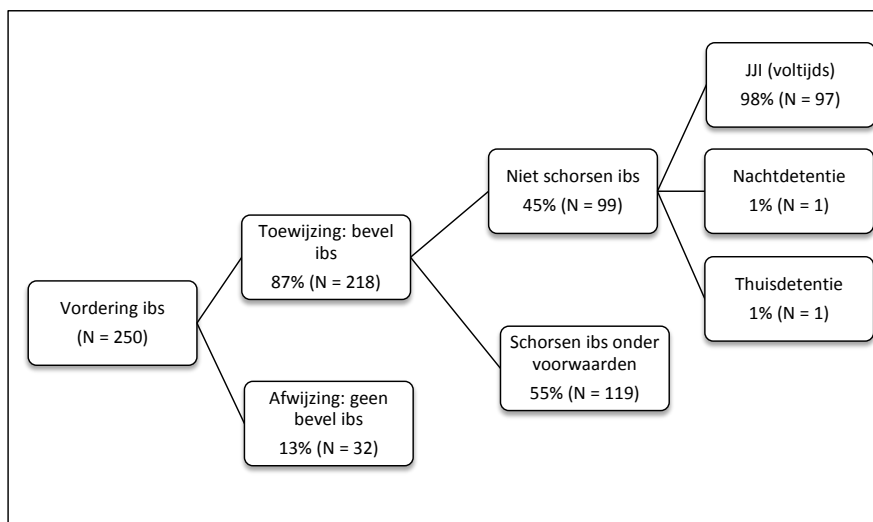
Vordering ibs
(N = 250)

Toewijzing: bevel ibs
87% (N = 218)

Afwijzing: geen bevel ibs
13% (N = 32)

Niet schorsen ibs
45% (N = 99)

Schorsen ibs onder voorwaarden
55% (N = 119)

JJI (voltijds)
98% (N = 97)

Nachtdetentie
1% (N = 1)

Thuisdetentie
1% (N = 1)